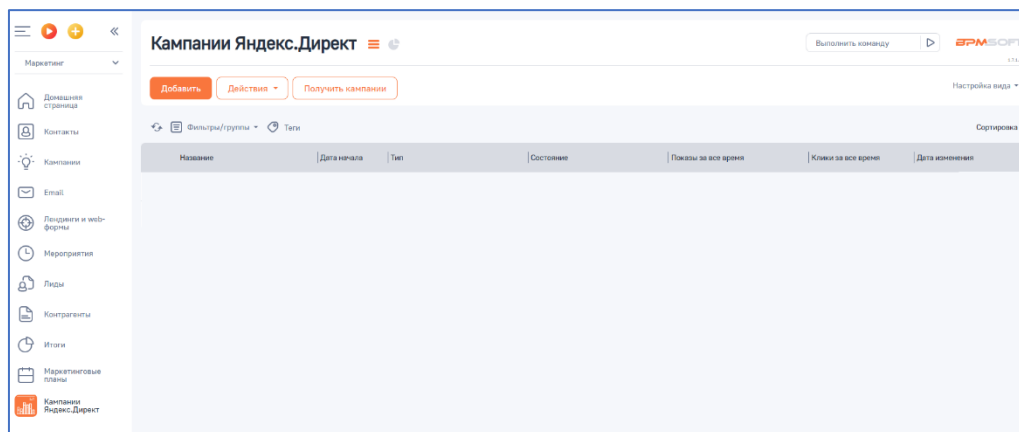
Маркетинг

Домашняя страница

Контакты

Кампании

Email

Лендинги и web-формы

Мероприятия

Лиды

Контрагенты

Итоги

Маркетинговые планы

Кампании Яндекс.Директ

Кампании Яндекс.Директ

Выполнить команду

BPMSOFT

Добавить

Действия

Получить кампании

Настройка вида

Фильтры/группы

Теги

Сортировка

| Название | Дата начала | Тип | Состояние | Показы за все время | Клики за все время | Дата изменения |
|---|---|---|---|---|---|---|